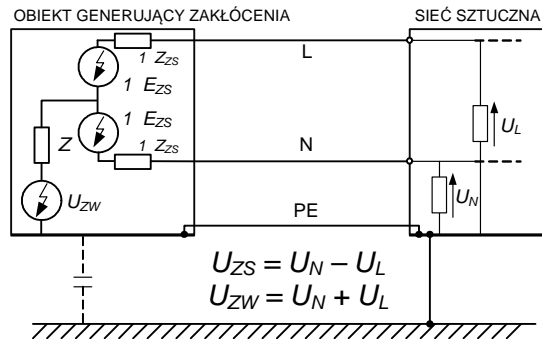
OBIEKT GENERUJĄCY ZAKŁÓCENIA

SIEĆ SZTUCZNA

$\frac{1}{2} Z_{ZS}$

$\frac{1}{2} E_{ZS}$

$\frac{1}{2} E_{ZS}$

$\frac{1}{2} Z_{ZS}$

$Z$

$U_{ZW}$

L

N

PE

$U_L$

$U_N$

$U_{ZS} = U_N - U_L$

$U_{ZW} = U_N + U_L$